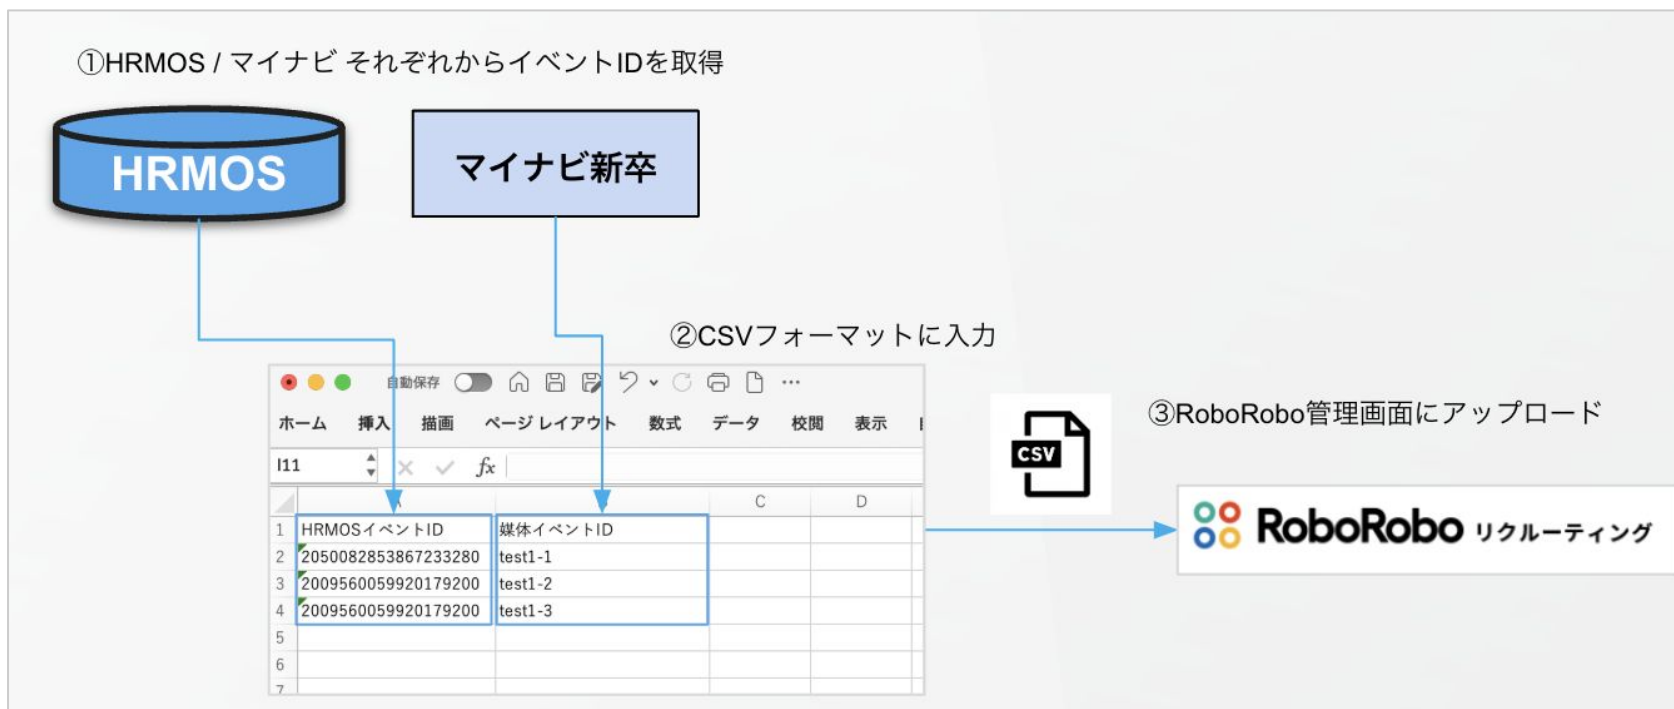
①HRMOS / マイナビ それぞれからイベントIDを取得

HRMOS

マイナビ新卒

②CSVフォーマットに入力

自動保存

ホーム 挿入 描画 ページ レイアウト 数式 データ 校閲 表示

I11

$fx$

|   | A | B | C | D |
|---|---|---|---|---|
| 1 | HRMOSイベントID | 媒体イベントID | | |
| 2 | 2050082853867233280 | test1-1 | | |
| 3 | 2009560059920179200 | test1-2 | | |
| 4 | 2009560059920179200 | test1-3 | | |
| 5 | | | | |
| 6 | | | | |
| 7 | | | | |

CSV

③RoboRobo管理画面にアップロード

RoboRobo リクルーティング